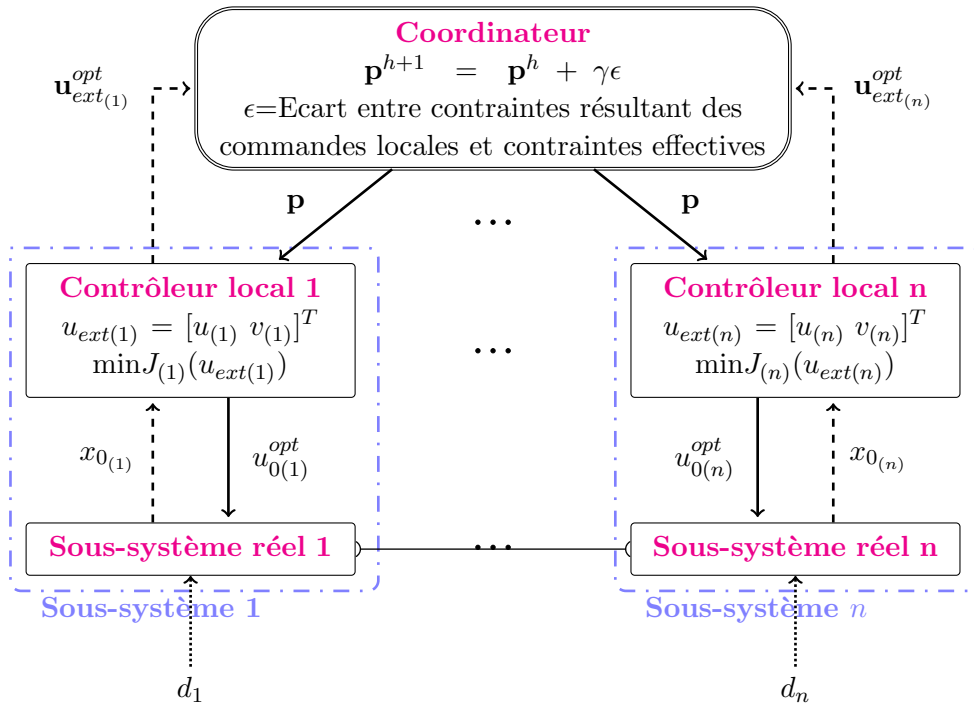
Coordinateur
$\mathbf{p}^{h+1} = \mathbf{p}^h + \gamma\epsilon$
$\epsilon$=Ecart entre contraintes résultant des commandes locales et contraintes effectives

$\mathbf{u}^{opt}_{ext_{(1)}}$

$\mathbf{u}^{opt}_{ext_{(n)}}$

$\mathbf{p}$

$\mathbf{p}$

...

Contrôleur local 1
$u_{ext(1)} = [u_{(1)}\ v_{(1)}]^T$
$\min J_{(1)}(u_{ext(1)})$

...

Contrôleur local n
$u_{ext(n)} = [u_{(n)}\ v_{(n)}]^T$
$\min J_{(n)}(u_{ext(n)})$

$x_{0_{(1)}}$

$u^{opt}_{0(1)}$

$u^{opt}_{0(n)}$

$x_{0_{(n)}}$

Sous-système réel 1

...

Sous-système réel n

Sous-système 1

Sous-système $n$

$d_1$

$d_n$